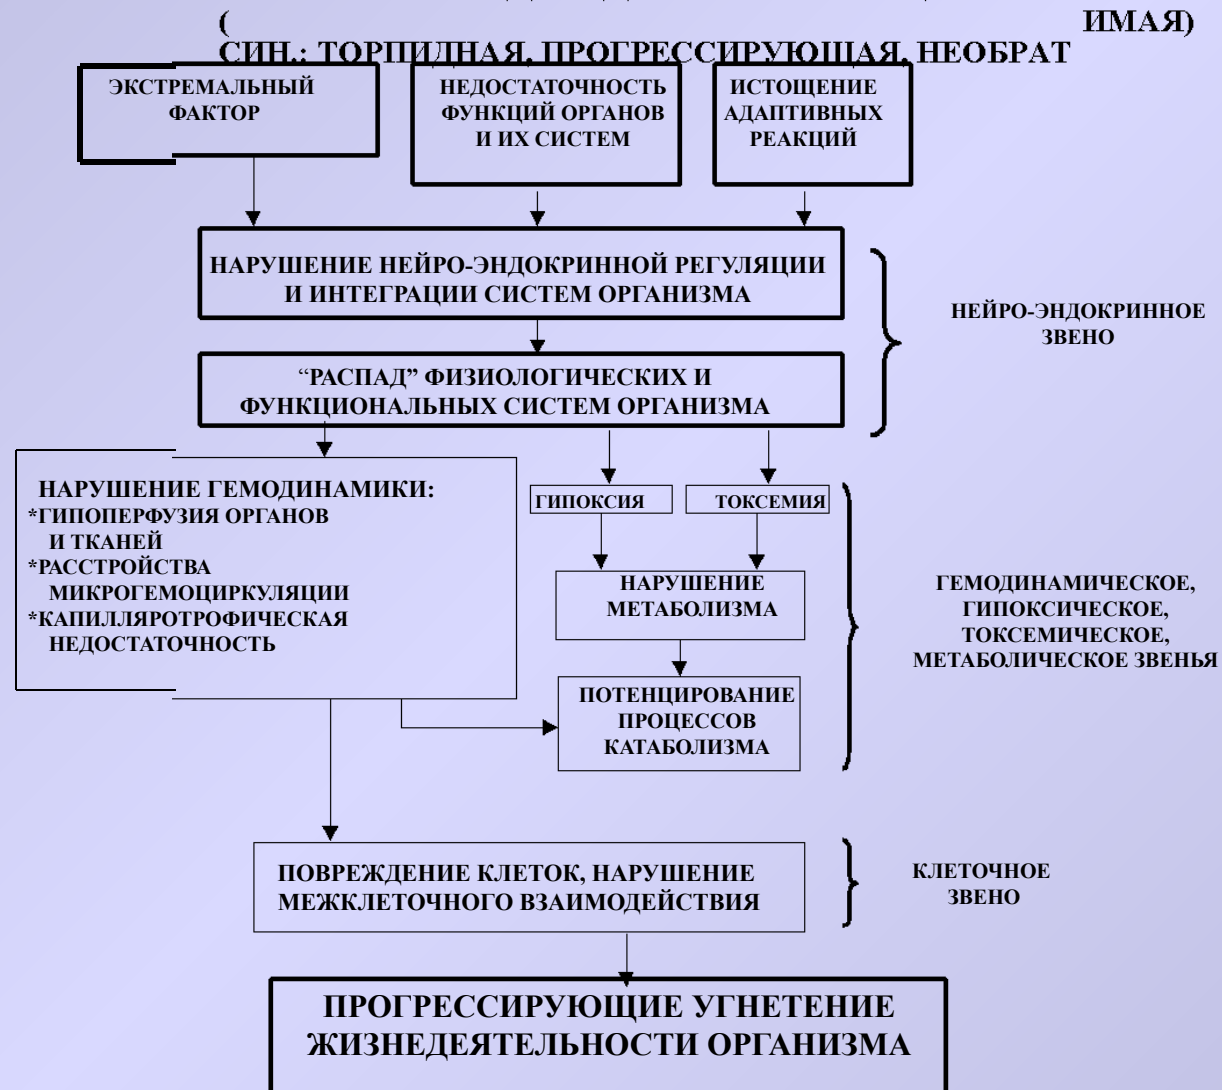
( ИМАЯ)
СИН.: ТОРПИДНАЯ, ПРОГРЕССИРУЮЩАЯ, НЕОБРАТ

ЭКСТРЕМАЛЬНЫЙ ФАКТОР

НЕДОСТАТОЧНОСТЬ ФУНКЦИЙ ОРГАНОВ И ИХ СИСТЕМ

ИСТОЩЕНИЕ АДАПТИВНЫХ РЕАКЦИЙ

НАРУШЕНИЕ НЕЙРО-ЭНДОКРИННОЙ РЕГУЛЯЦИИ И ИНТЕГРАЦИИ СИСТЕМ ОРГАНИЗМА

“РАСПАД” ФИЗИОЛОГИЧЕСКИХ И ФУНКЦИОНАЛЬНЫХ СИСТЕМ ОРГАНИЗМА

НЕЙРО-ЭНДОКРИННОЕ ЗВЕНО

НАРУШЕНИЕ ГЕМОДИНАМИКИ:
*ГИПОПЕРФУЗИЯ ОРГАНОВ И ТКАНЕЙ
*РАССТРОЙСТВА МИКРОГЕМОЦИРКУЛЯЦИИ
*КАПИЛЛЯРОТРОФИЧЕСКАЯ НЕДОСТАТОЧНОСТЬ

ГИПОКСИЯ

ТОКСЕМИЯ

НАРУШЕНИЕ МЕТАБОЛИЗМА

ПОТЕНЦИРОВАНИЕ ПРОЦЕССОВ КАТАБОЛИЗМА

ГЕМОДИНАМИЧЕСКОЕ, ГИПОКСИЧЕСКОЕ, ТОКСЕМИЧЕСКОЕ, МЕТАБОЛИЧЕСКОЕ ЗВЕНЬЯ

ПОВРЕЖДЕНИЕ КЛЕТОК, НАРУШЕНИЕ МЕЖКЛЕТОЧНОГО ВЗАИМОДЕЙСТВИЯ

КЛЕТОЧНОЕ ЗВЕНО

ПРОГРЕССИРУЮЩИЕ УГНЕТЕНИЕ ЖИЗНЕДЕЯТЕЛЬНОСТИ ОРГАНИЗМА